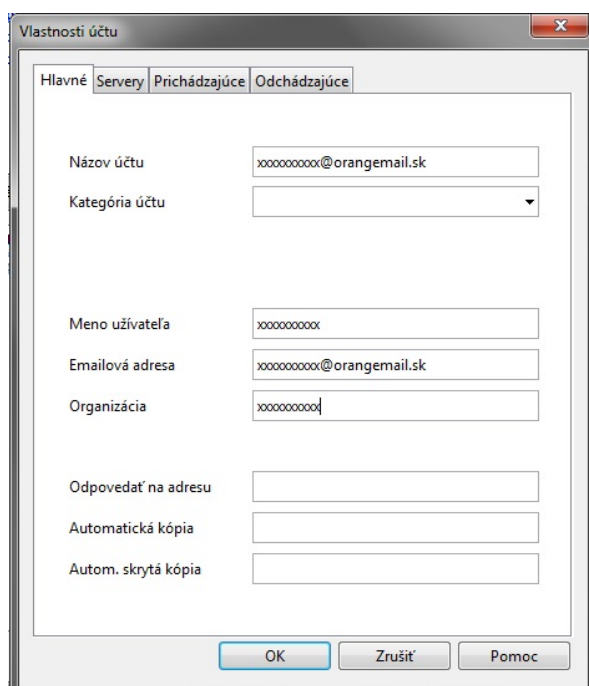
Vlastnosti účtu

Hlavné | Servery | Prichádzajúce | Odchádzajúce

Názov účtu xxxxxxxxxx@orangemail.sk

Kategória účtu

Meno užívateľa xxxxxxxxxx

Emailová adresa xxxxxxxxxx@orangemail.sk

Organizácia xxxxxxxxxx

Odpovedať na adresu

Automatická kópia

Autom. skrytá kópia

OK Zrušiť Pomoc